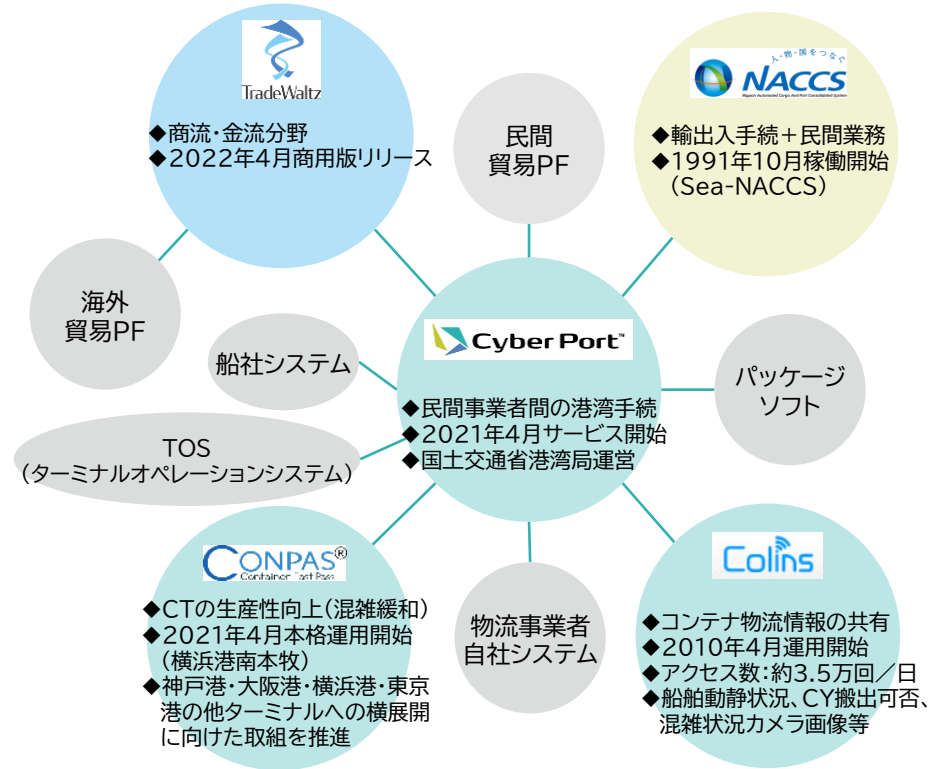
TradeWaltz
◆商流･金流分野
◆2022年4月商用版リリース

民間
貿易PF

人・物・国をつなぐ
NACCS
Nippon Automated Cargo And Port Consolidated System
◆輸出入手続＋民間業務
◆1991年10月稼働開始
（Sea-NACCS）

海外
貿易PF

船社システム

Cyber Port™
◆民間事業者間の港湾手続
◆2021年4月サービス開始
◆国土交通省港湾局運営

パッケージ
ソフト

TOS
（ターミナルオペレーションシステム）

CONPAS®
Container Fast Pass
◆CTの生産性向上（混雑緩和）
◆2021年4月本格運用開始
（横浜港南本牧）
◆神戸港･大阪港･横浜港･東京港の他ターミナルへの横展開に向けた取組を推進

物流事業者
自社システム

Colins
◆コンテナ物流情報の共有
◆2010年4月運用開始
◆アクセス数：約3.5万回／日
◆船舶動静状況、CY搬出可否、混雑状況カメラ画像等